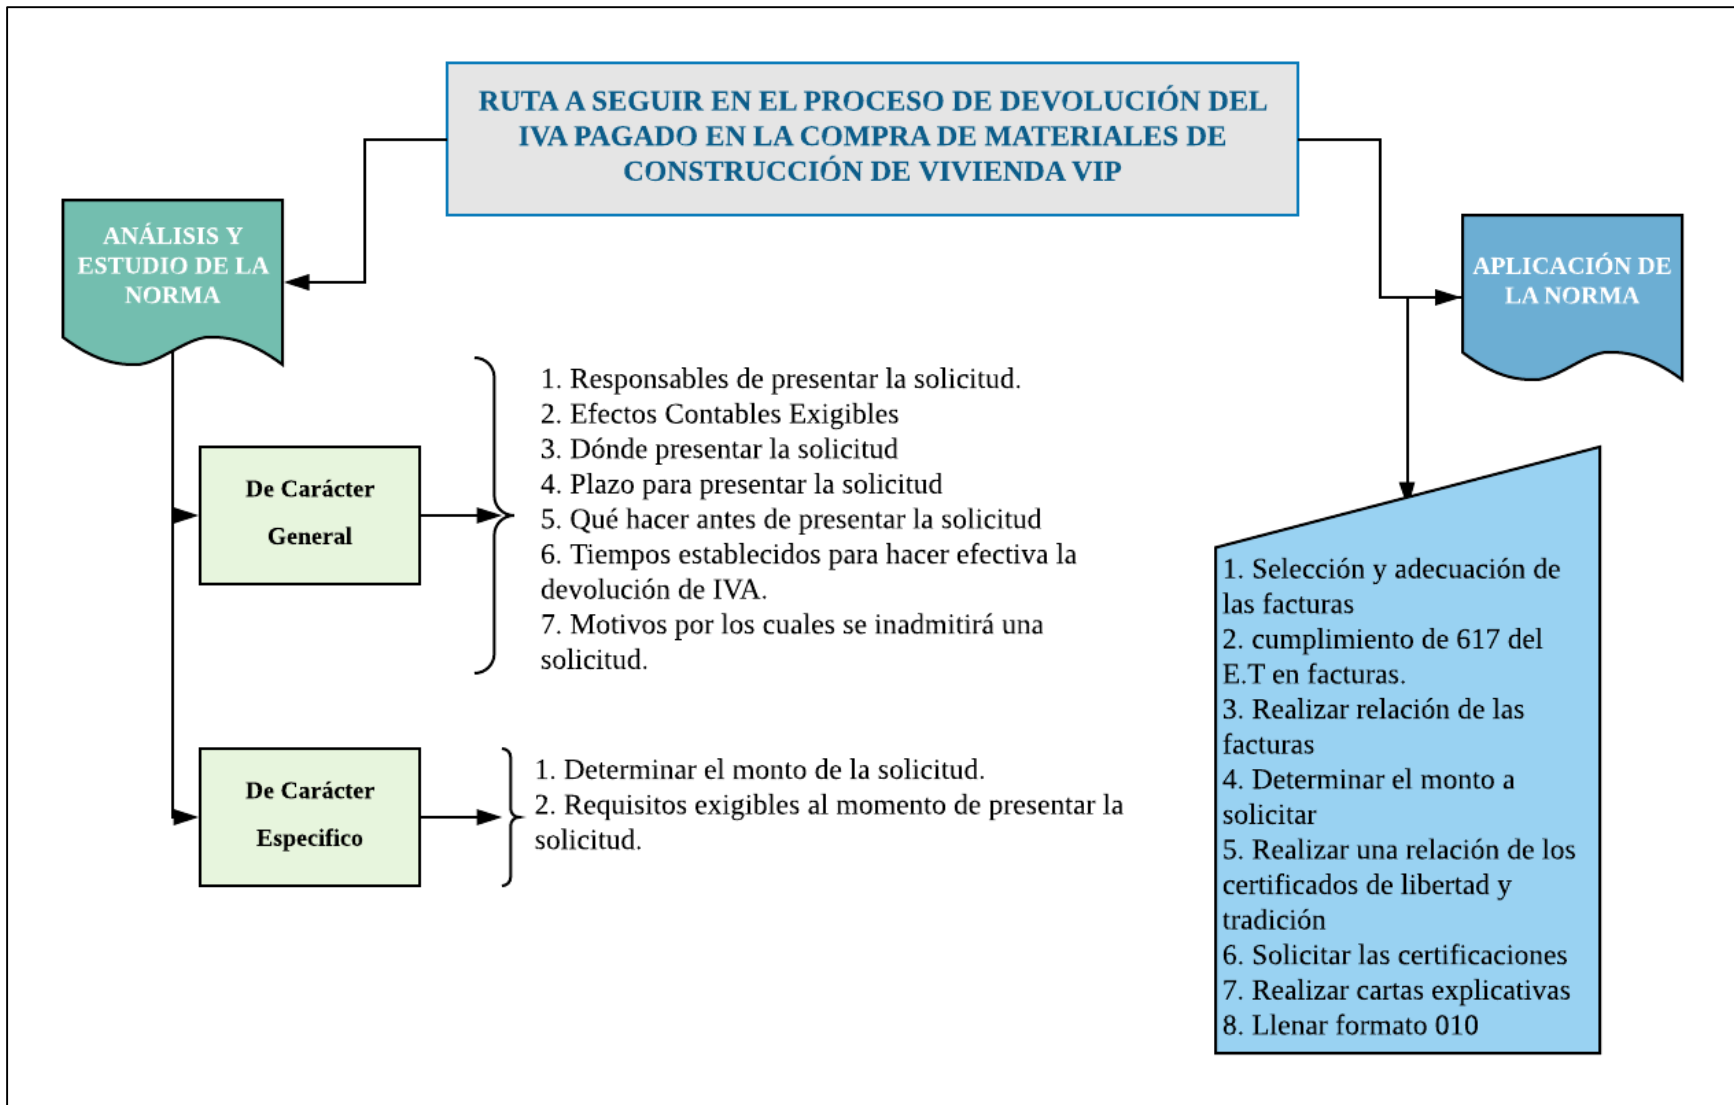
RUTA A SEGUIR EN EL PROCESO DE DEVOLUCIÓN DEL IVA PAGADO EN LA COMPRA DE MATERIALES DE CONSTRUCCIÓN DE VIVIENDA VIP

ANÁLISIS Y ESTUDIO DE LA NORMA

APLICACIÓN DE LA NORMA

De Carácter General

1. Responsables de presentar la solicitud.
2. Efectos Contables Exigibles
3. Dónde presentar la solicitud
4. Plazo para presentar la solicitud
5. Qué hacer antes de presentar la solicitud
6. Tiempos establecidos para hacer efectiva la devolución de IVA.
7. Motivos por los cuales se inadmitirá una solicitud.

De Carácter Especifico

1. Determinar el monto de la solicitud.
2. Requisitos exigibles al momento de presentar la solicitud.

1. Selección y adecuación de las facturas
2. cumplimiento de 617 del E.T en facturas.
3. Realizar relación de las facturas
4. Determinar el monto a solicitar
5. Realizar una relación de los certificados de libertad y tradición
6. Solicitar las certificaciones
7. Realizar cartas explicativas
8. Llenar formato 010